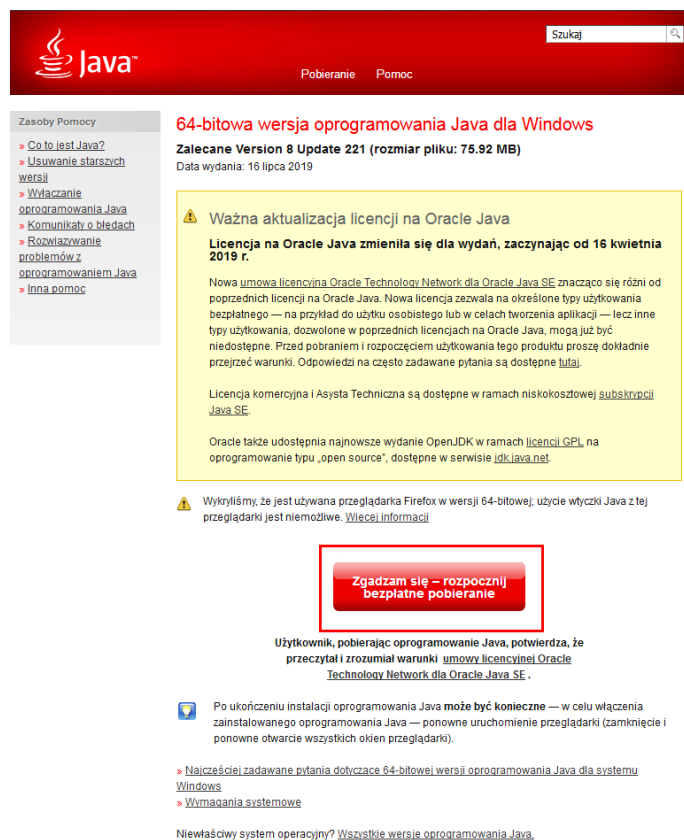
Java™

Szukaj

Pobieranie Pomoc

Zasoby Pomocy

» Co to jest Java?
» Usuwanie starszych wersji
» Wyłączanie oprogramowania Java
» Komunikaty o błędach
» Rozwiązywanie problemów z oprogramowaniem Java
» Inna pomoc

64-bitowa wersja oprogramowania Java dla Windows

Zalecane Version 8 Update 221 (rozmiar pliku: 75.92 MB)
Data wydania: 16 lipca 2019

Ważna aktualizacja licencji na Oracle Java

Licencja na Oracle Java zmieniła się dla wydań, zaczynając od 16 kwietnia 2019 r.

Nowa umowa licencyjna Oracle Technology Network dla Oracle Java SE znacząco się różni od poprzednich licencji na Oracle Java. Nowa licencja zezwala na określone typy użytkowania bezpłatnego — na przykład do użytku osobistego lub w celach tworzenia aplikacji — lecz inne typy użytkowania, dozwolone w poprzednich licencjach na Oracle Java, mogą już być niedostępne. Przed pobraniem i rozpoczęciem użytkowania tego produktu proszę dokładnie przejrzeć warunki. Odpowiedzi na często zadawane pytania są dostępne tutaj.

Licencja komercyjna i Asysta Techniczna są dostępne w ramach niskokosztowej subskrypcji Java SE.

Oracle także udostępnia najnowsze wydanie OpenJDK w ramach licencji GPL na oprogramowanie typu „open source", dostępne w serwisie jdk.java.net.

Wykryliśmy, że jest używana przeglądarka Firefox w wersji 64-bitowej; użycie wtyczki Java z tej przeglądarki jest niemożliwe. Więcej informacji

Zgadzam się – rozpocznij bezpłatne pobieranie

Użytkownik, pobierając oprogramowanie Java, potwierdza, że przeczytał i zrozumiał warunki umowy licencyjnej Oracle Technology Network dla Oracle Java SE.

Po ukończeniu instalacji oprogramowania Java może być konieczne — w celu włączenia zainstalowanego oprogramowania Java — ponowne uruchomienie przeglądarki (zamknięcie i ponowne otwarcie wszystkich okien przeglądarki).

» Najczęściej zadawane pytania dotyczące 64-bitowej wersji oprogramowania Java dla systemu Windows
» Wymagania systemowe

Niewłaściwy system operacyjny? Wszystkie wersje oprogramowania Java.